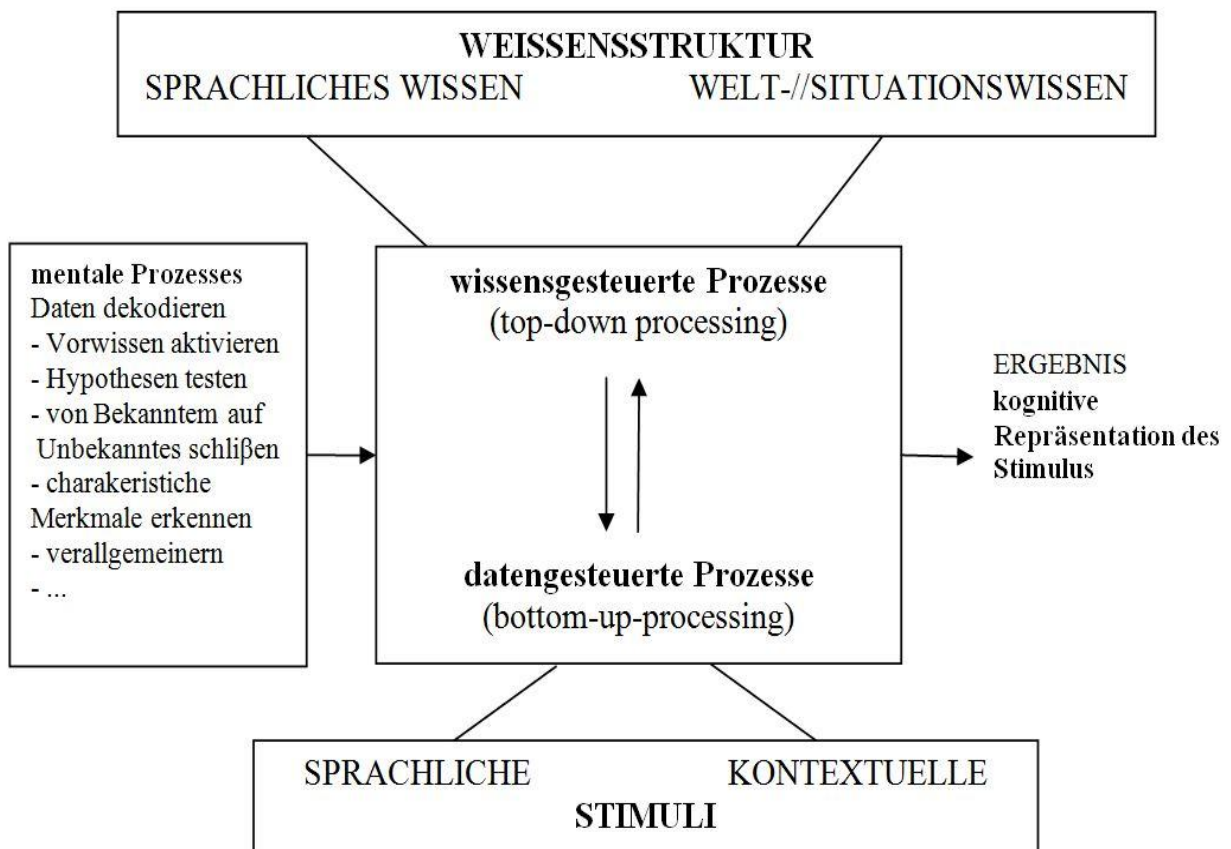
WEISSENSSTRUKTUR
SPRACHLICHES WISSEN WELT-//SITUATIONSWISSEN

mentale Prozesses
Daten dekodieren
- Vorwissen aktivieren
- Hypothesen testen
- von Bekanntem auf Unbekanntes schlißen
- charakeristiche Merkmale erkennen
- verallgemeinern
- ...

wissensgesteuerte Prozesse
(top-down processing)

datengesteuerte Prozesse
(bottom-up-processing)

ERGEBNIS
kognitive Repräsentation des Stimulus

SPRACHLICHE KONTEXTUELLE
STIMULI